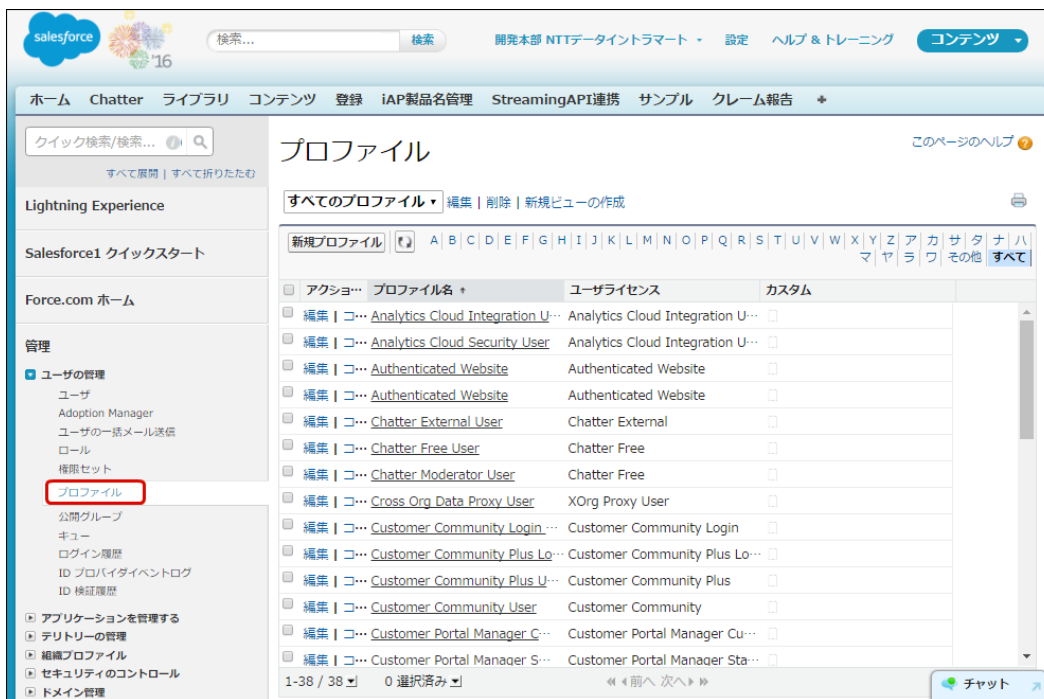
salesforce '16

検索...
検索
開発本部 NTTデータイントラマート
設定
ヘルプ & トレーニング
コンテンツ

ホーム Chatter ライブラリ コンテンツ 登録 iAP製品名管理 StreamingAPI連携 サンプル クレーム報告 +

クイック検索/検索...
すべて展開 | すべて折りたたむ

Lightning Experience

Salesforce1 クイックスタート

Force.com ホーム

管理

ユーザの管理
ユーザ
Adoption Manager
ユーザの一括メール送信
ロール
権限セット
プロファイル
公開グループ
キュー
ログイン履歴
ID プロバイダイベントログ
ID 検証履歴

アプリケーションを管理する
テリトリーの管理
組織プロファイル
セキュリティのコントロール
ドメイン管理

プロファイル

このページのヘルプ

すべてのプロファイル 編集 | 削除 | 新規ビューの作成

新規プロファイル
A | B | C | D | E | F | G | H | I | J | K | L | M | N | O | P | Q | R | S | T | U | V | W | X | Y | Z | ア | カ | サ | タ | ナ | ハ | マ | ヤ | ラ | ワ | その他 | すべて

| アクショ… | プロファイル名 ↑ | ユーザライセンス | カスタム |
|---|---|---|---|
| 編集 \| コ… | Analytics Cloud Integration U… | Analytics Cloud Integration U… | |
| 編集 \| コ… | Analytics Cloud Security User | Analytics Cloud Integration U… | |
| 編集 \| コ… | Authenticated Website | Authenticated Website | |
| 編集 \| コ… | Authenticated Website | Authenticated Website | |
| 編集 \| コ… | Chatter External User | Chatter External | |
| 編集 \| コ… | Chatter Free User | Chatter Free | |
| 編集 \| コ… | Chatter Moderator User | Chatter Free | |
| 編集 \| コ… | Cross Org Data Proxy User | XOrg Proxy User | |
| 編集 \| コ… | Customer Community Login … | Customer Community Login | |
| 編集 \| コ… | Customer Community Plus Lo… | Customer Community Plus Lo… | |
| 編集 \| コ… | Customer Community Plus U… | Customer Community Plus | |
| 編集 \| コ… | Customer Community User | Customer Community | |
| 編集 \| コ… | Customer Portal Manager C… | Customer Portal Manager Cu… | |
| 編集 \| コ… | Customer Portal Manager S… | Customer Portal Manager Sta… | |

1-38 / 38 0 選択済み ◀◀ ◀前へ 次へ▶ ▶▶

チャット